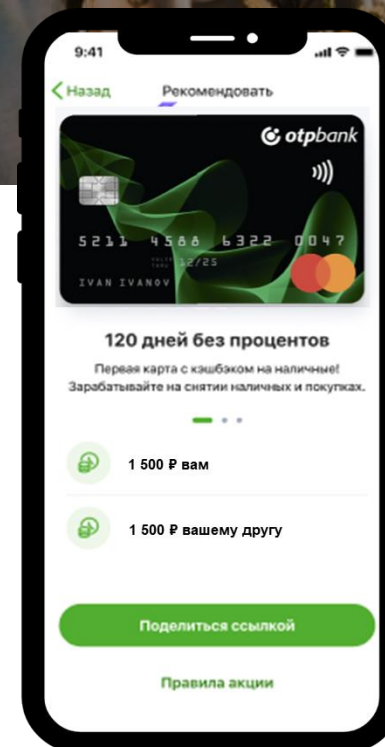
9:41

< Назад

Рекомендовать

otpbank

5211 4588 6322 0047

VALID THRU 12/25

IVAN IVANOV

120 дней без процентов

Первая карта с кэшбэком на наличные! Зарабатывайте на снятии наличных и покупках.

1 500 ₽ вам

1 500 ₽ вашему другу

Поделиться ссылкой

Правила акции